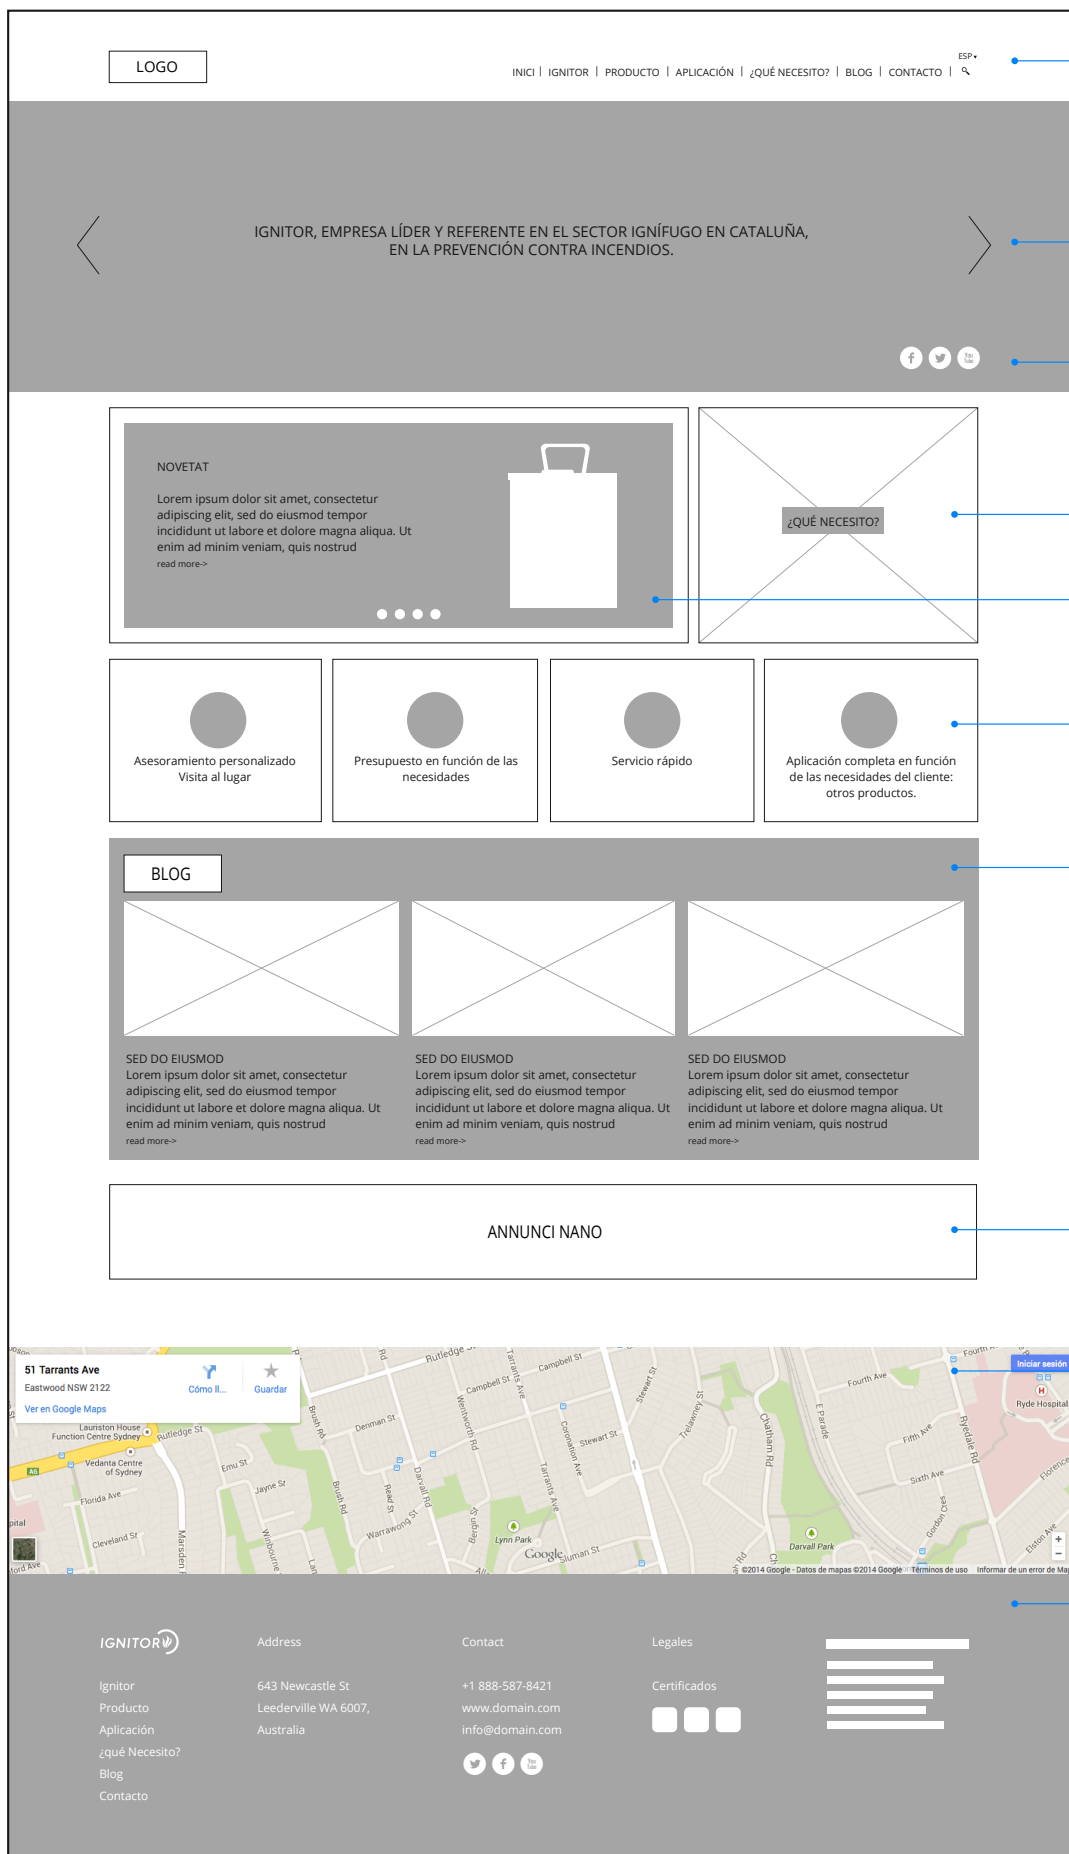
LOGO

ESP

INICI | IGNITOR | PRODUCTO | APLICACIÓN | ¿QUÉ NECESITO? | BLOG | CONTACTO |

IGNITOR, EMPRESA LÍDER Y REFERENTE EN EL SECTOR IGNÍFUGO EN CATALUÑA, EN LA PREVENCIÓN CONTRA INCENDIOS.

NOVETAT

Lorem ipsum dolor sit amet, consectetur adipiscing elit, sed do eiusmod tempor incididunt ut labore et dolore magna aliqua. Ut enim ad minim veniam, quis nostrud
read more->

¿QUÉ NECESITO?

Asesoramiento personalizado Visita al lugar

Presupuesto en función de las necesidades

Servicio rápido

Aplicación completa en función de las necesidades del cliente: otros productos.

BLOG

SED DO EIUSMOD
Lorem ipsum dolor sit amet, consectetur adipiscing elit, sed do eiusmod tempor incididunt ut labore et dolore magna aliqua. Ut enim ad minim veniam, quis nostrud
read more->

SED DO EIUSMOD
Lorem ipsum dolor sit amet, consectetur adipiscing elit, sed do eiusmod tempor incididunt ut labore et dolore magna aliqua. Ut enim ad minim veniam, quis nostrud
read more->

SED DO EIUSMOD
Lorem ipsum dolor sit amet, consectetur adipiscing elit, sed do eiusmod tempor incididunt ut labore et dolore magna aliqua. Ut enim ad minim veniam, quis nostrud
read more->

ANNUNCI NANO

51 Tarrants Ave
Eastwood NSW 2122
Ver en Google Maps
Cómo ll...
Guardar
Iniciar sesión
Rutledge St
Campbell St
Tarrants Ave
Wentworth Rd
Denman St
Stewart St
Coronation Ave
Trelawney St
Chatham Rd
E Parade
Fourth Ave
Fifth Ave
Sixth Ave
Ryedale Rd
Ryde Hospital
Lauriston House Function Centre Sydney
Vedanta Centre of Sydney
Florida Ave
Emu St
Jayne St
Bush Rd
Reid St
Darvall Rd
Warrawong St
Cleveland St
Marsden Rd
Lynn Park
Darvall Park
Gordon Cres
Florence
Elston Ave
Google
©2014 Google - Datos de mapas ©2014 Google  Términos de uso  Informar de un error de Ma

IGNITOR
Ignitor
Producto
Aplicación
¿qué Necesito?
Blog
Contacto

Address
643 Newcastle St
Leederville WA 6007,
Australia

Contact
+1 888-587-8421
www.domain.com
info@domain.com

Legales
Certificados